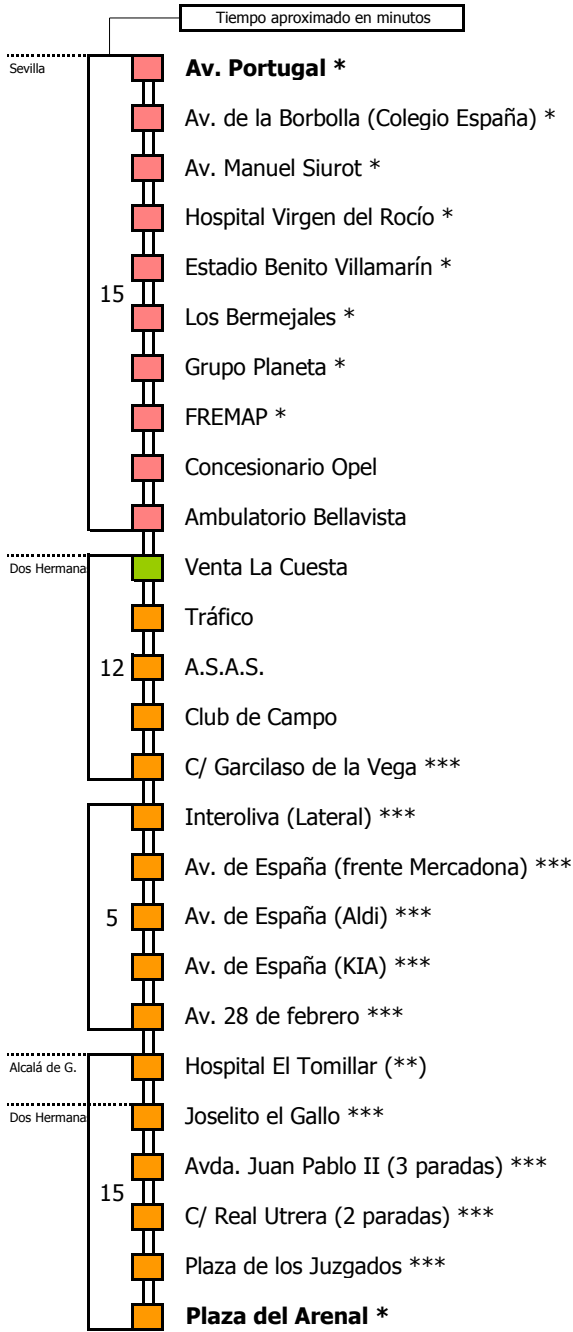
Tiempo aproximado en minutos

Sevilla

**Av. Portugal \***

Av. de la Borbolla (Colegio España) *

Av. Manuel Siurot *

Hospital Virgen del Rocío *

Estadio Benito Villamarín *

15

Los Bermejales *

Grupo Planeta *

FREMAP *

Concesionario Opel

Ambulatorio Bellavista

Dos Hermana

Venta La Cuesta

Tráfico

12

A.S.A.S.

Club de Campo

C/ Garcilaso de la Vega ***

Interoliva (Lateral) ***

Av. de España (frente Mercadona) ***

5

Av. de España (Aldi) ***

Av. de España (KIA) ***

Av. 28 de febrero ***

Alcalá de G.

Hospital El Tomillar (**)

Dos Hermana

Joselito el Gallo ***

Avda. Juan Pablo II (3 paradas) ***

15

C/ Real Utrera (2 paradas) ***

Plaza de los Juzgados ***

**Plaza del Arenal \***